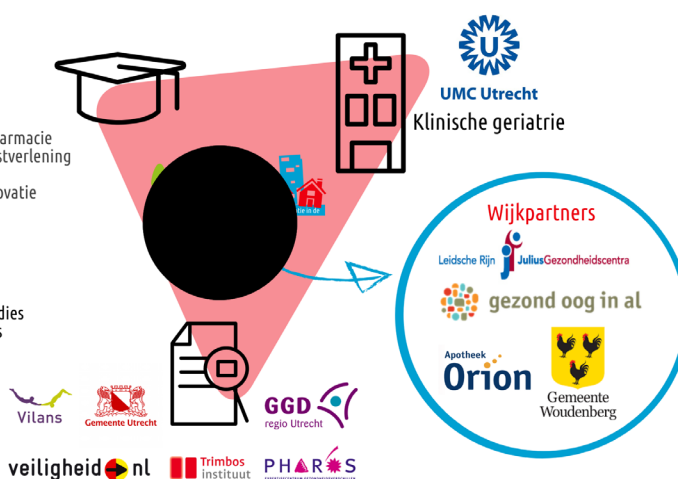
armacie
stverlening

ovatie

dies
s

UMC Utrecht
Klinische geriatrie

Wijkpartners

Leidsche Rijn JuliusGezondheidscentra

gezond oog in al

Apotheek Orion

Gemeente Woudenberg

Vilans

Gemeente Utrecht

GGD regio Utrecht

veiligheid.nl

Trimbos instituut

PHAROS